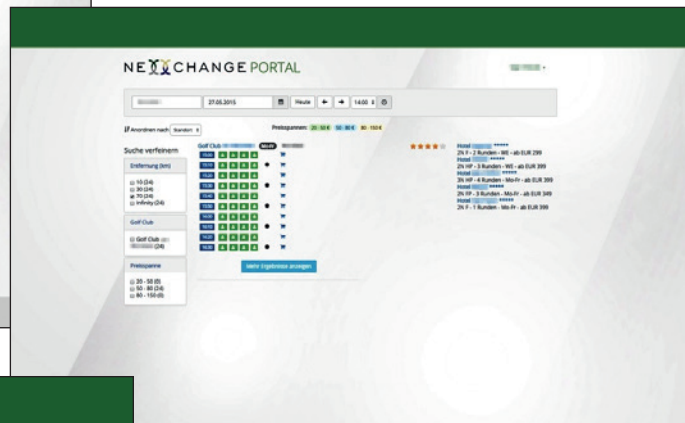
NEXCHANGE PORTAL

27.05.2015 Heute 14:00

Anordnen nach Standort

Preisspannen: 20 - 50 € 50 - 80 € 80 - 150 €

Suche verfeinern

Entfernung (km)

10 (24)
30 (24)
70 (24)
Infinity (24)

Golf Club

Golf Club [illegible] (24)

Preisspanne

20 - 50 (0)
50 - 80 (24)
80 - 150 (0)

Golf Club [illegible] Mo-Fr

Mehr Ergebnisse anzeigen

Hotel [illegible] *****
2N F - 2 Runden - WE - ab EUR 299
Hotel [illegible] *****
2N HP - 3 Runden - WE - ab EUR 389
Hotel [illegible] *****
3N HP - 4 Runden - Mo-Fr - ab EUR 399
Hotel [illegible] *****
2N FP - 3 Runden - Mo-Fr - ab EUR 349
Hotel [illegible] *****
2N F - 1 Runden - Mo-Fr - ab EUR 399